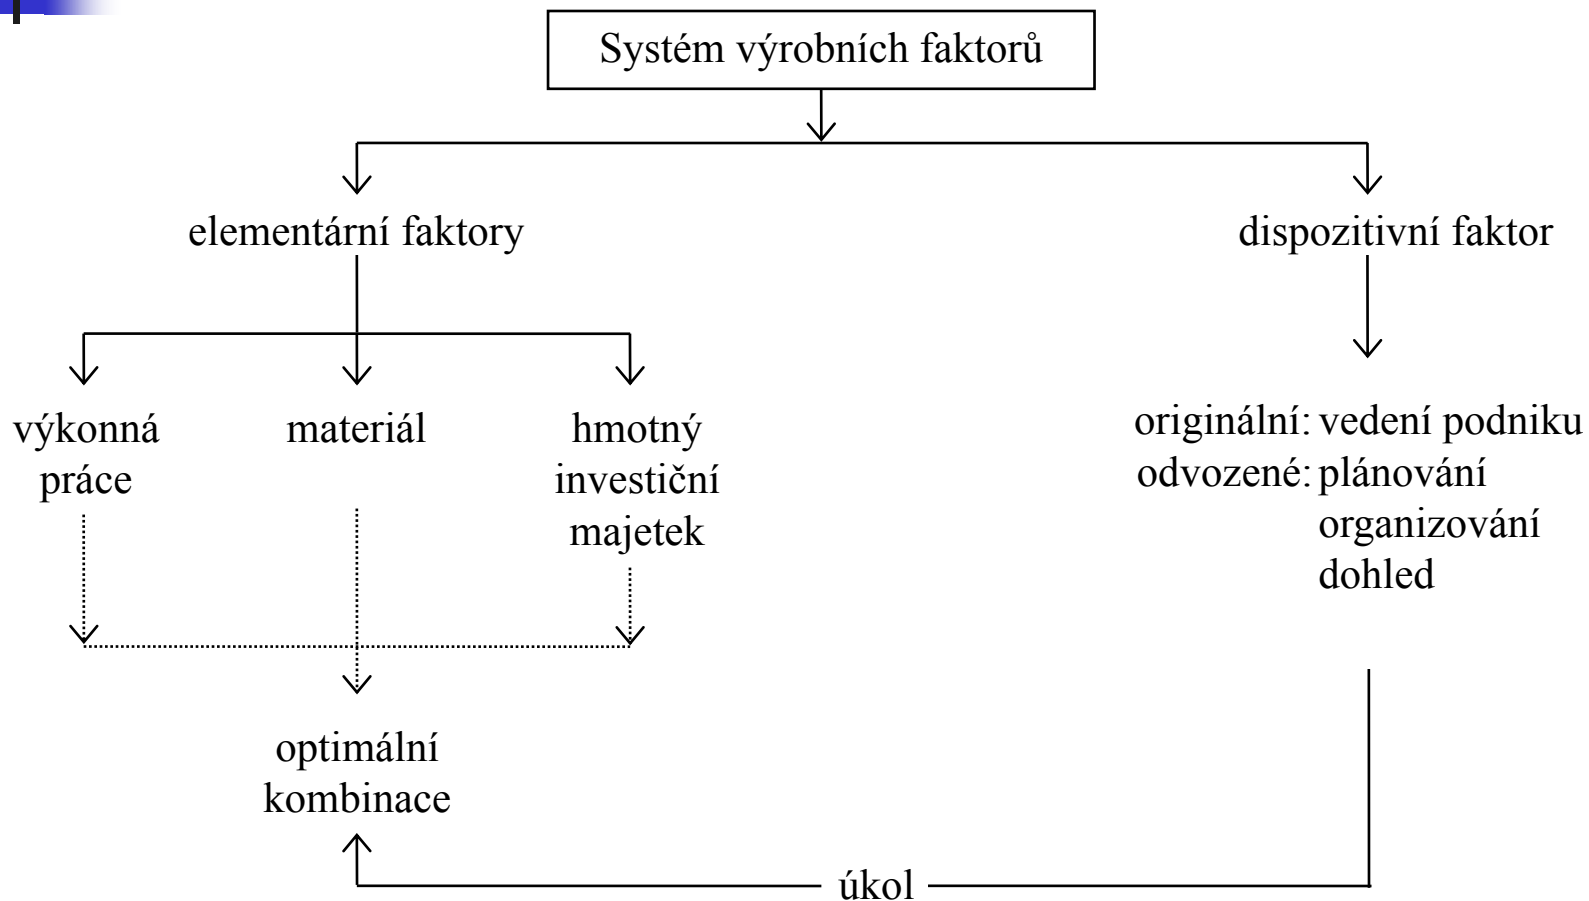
Systém výrobních faktorů

elementární faktory

dispozitivní faktor

výkonná práce

materiál

hmotný investiční majetek

originální: vedení podniku
odvozené: plánování
organizování
dohled

optimální kombinace

úkol